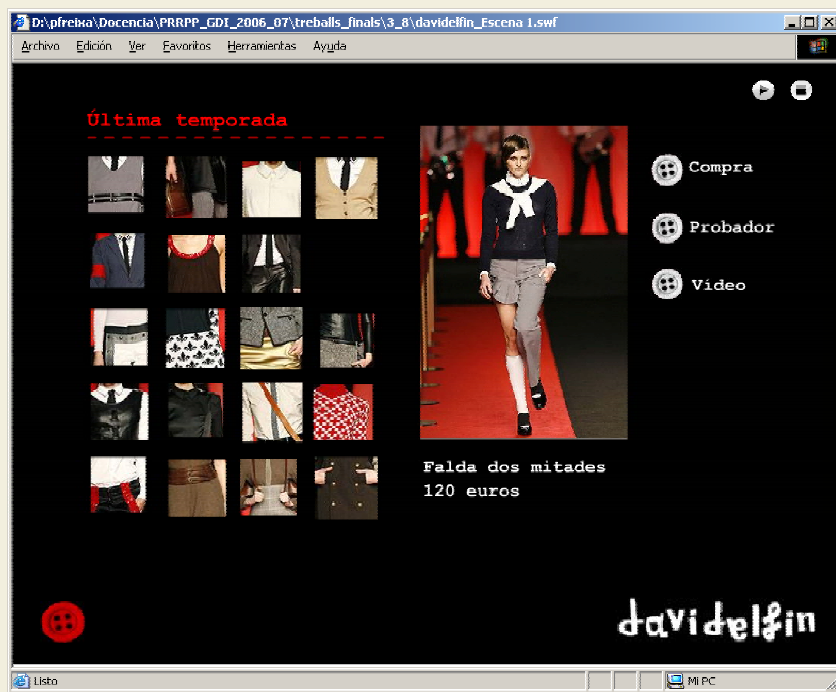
D:\pfreixa\Docencia\PRRPP_GDI_2006_07\treballs_finals\3_8\davidelfin_Escena 1.swf

Archivo Edición Ver Favoritos Herramientas Ayuda

Última temporada

Compra

Probador

Video

Falda dos mitades
120 euros

davidelfin

Listo

Mi PC